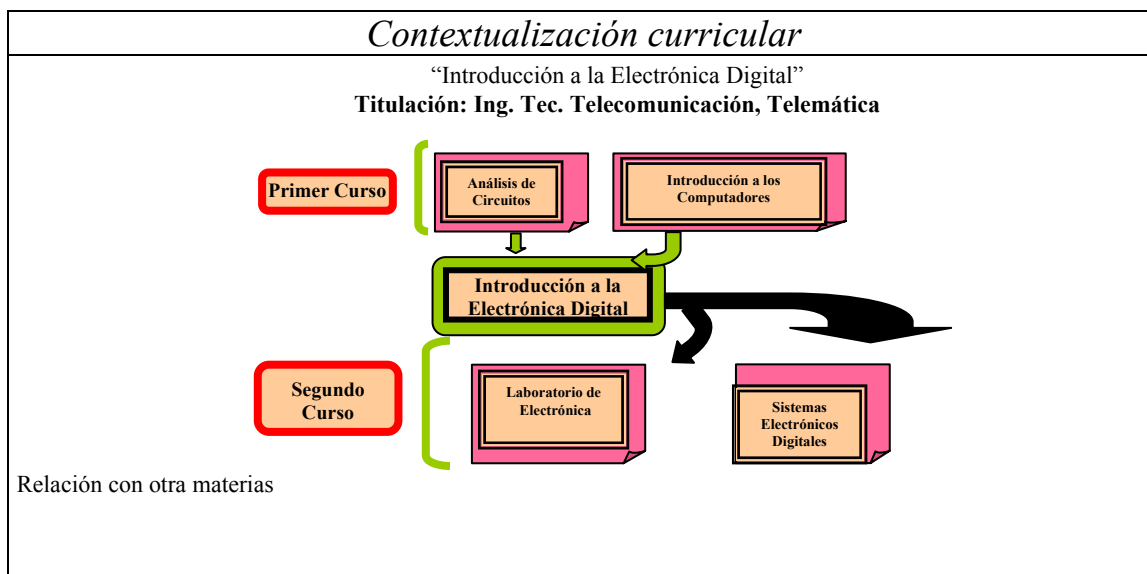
Contextualización curricular

“Introducción a la Electrónica Digital”
**Titulación: Ing. Tec. Telecomunicación, Telemática**

Primer Curso

Análisis de Circuitos

Introducción a los Computadores

Introducción a la Electrónica Digital

Segundo Curso

Laboratorio de Electrónica

Sistemas Electrónicos Digitales

Relación con otra materias